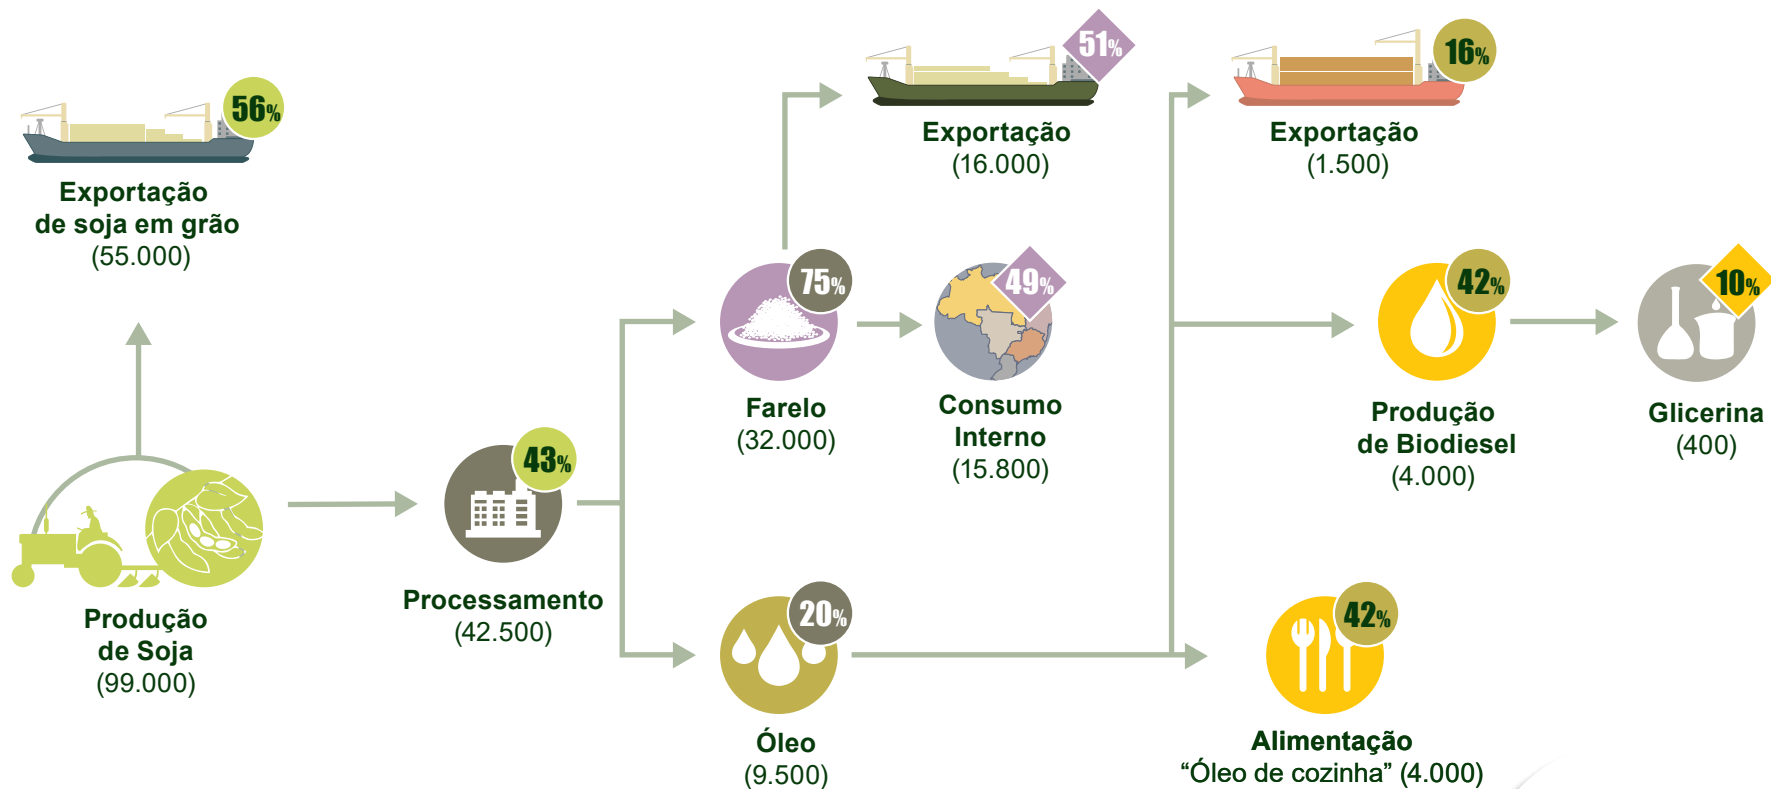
56%
Exportação de soja em grão
(55.000)

Produção de Soja
(99.000)

43%
Processamento
(42.500)

75%
Farelo
(32.000)

51%
Exportação
(16.000)

49%
Consumo Interno
(15.800)

20%
Óleo
(9.500)

16%
Exportação
(1.500)

42%
Produção de Biodiesel
(4.000)

10%
Glicerina
(400)

42%
Alimentação
“Óleo de cozinha” (4.000)